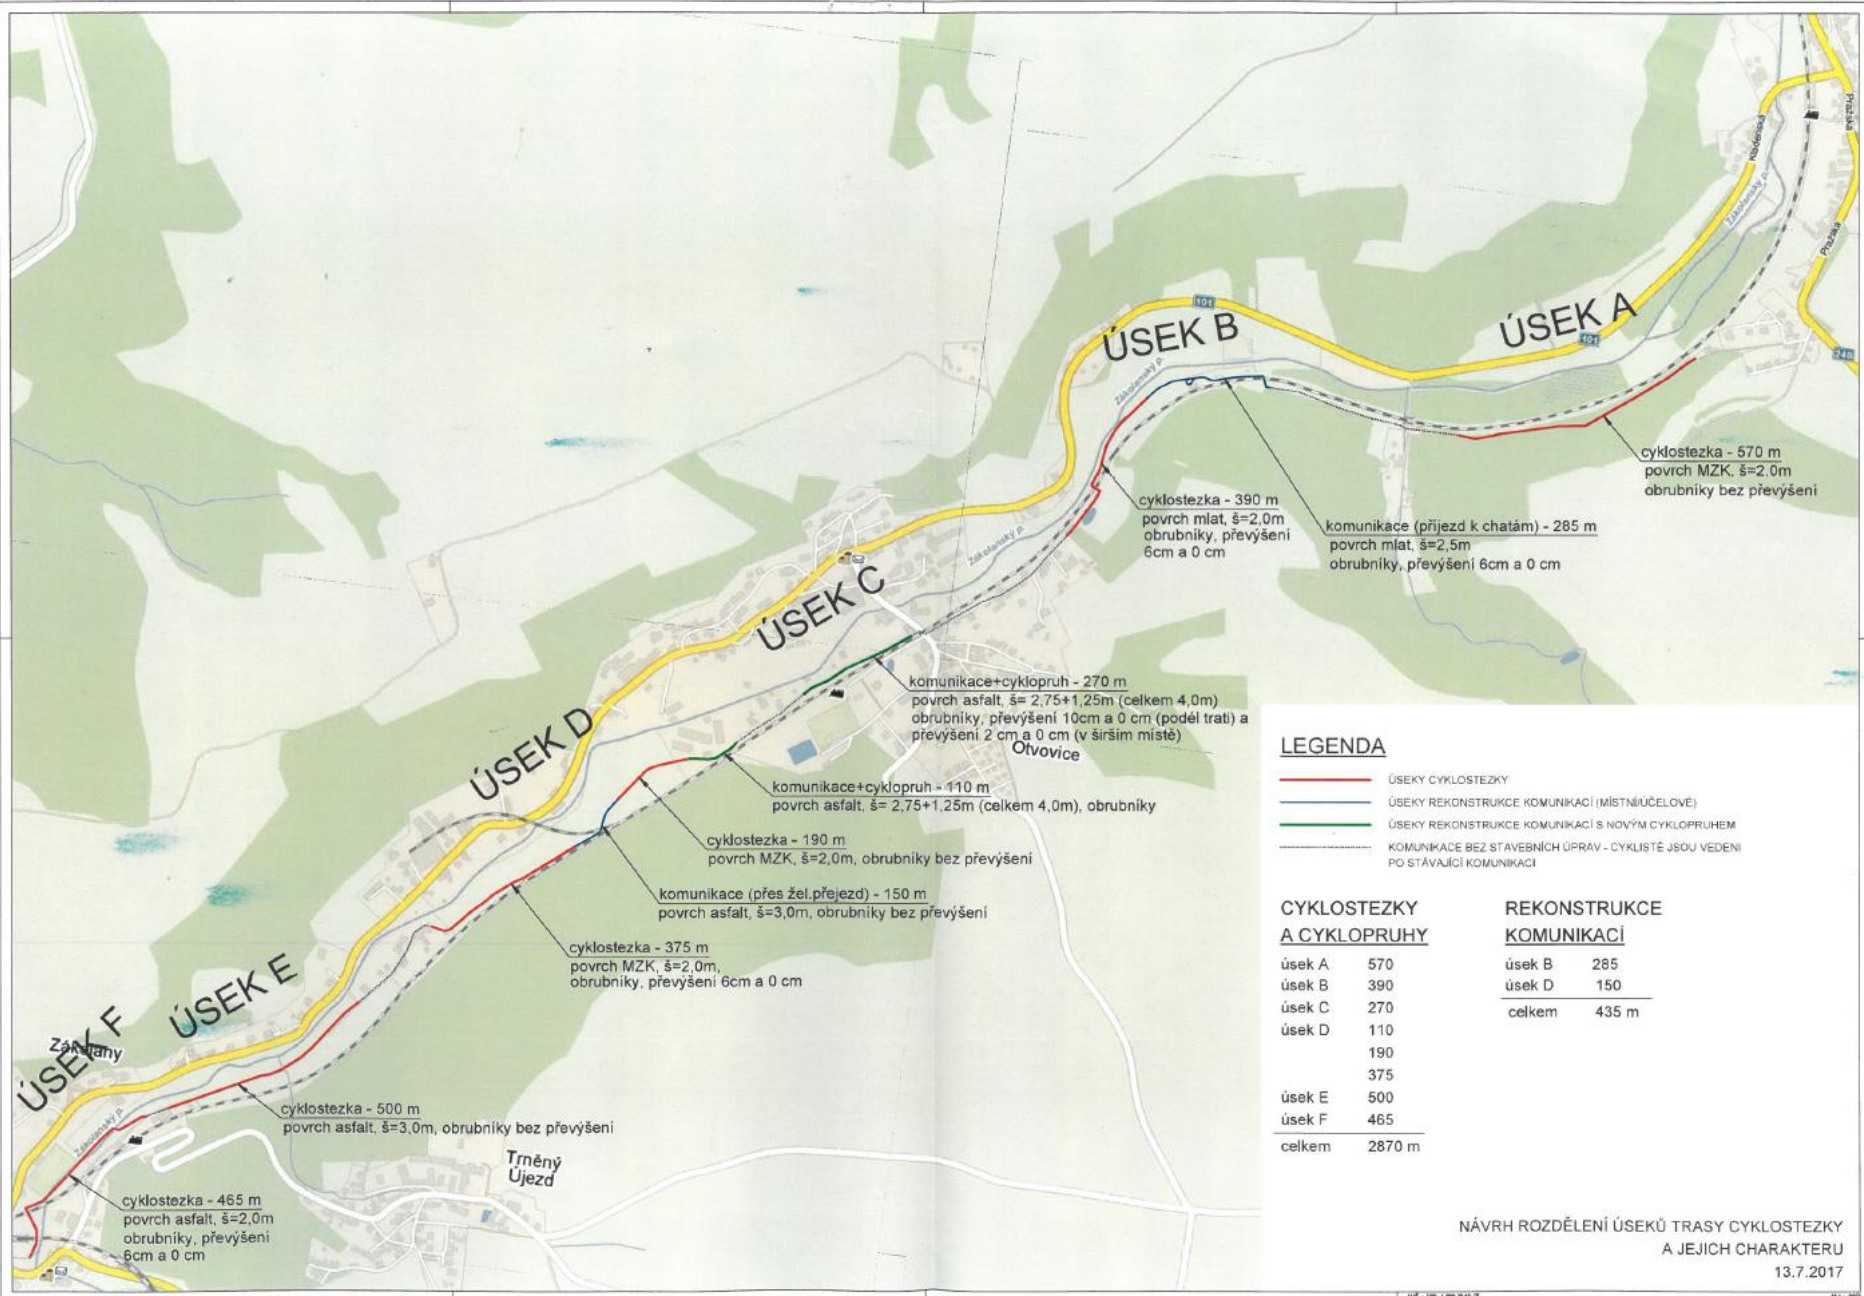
ÚSEK A
ÚSEK B
ÚSEK C
ÚSEK D
ÚSEK E
ÚSEK F

101
101
240
Pražská
Pražská
Kladenská
Zákolanský p.
Zákolanský p.
Zákolanský p.
Zákolanský p.

cyklostezka - 570 m
povrch MZK, š=2,0m
obrubníky bez převýšení

cyklostezka - 390 m
povrch mlat, š=2,0m
obrubníky, převýšení
6cm a 0 cm

komunikace (příjezd k chatám) - 285 m
povrch mlat, š=2,5m
obrubníky, převýšení 6cm a 0 cm

komunikace+cyklopruh - 270 m
povrch asfalt, š= 2,75+1,25m (celkem 4,0m)
obrubníky, převýšení 10cm a 0 cm (podél trati) a
převýšení 2 cm a 0 cm (v širším místě)

Otvovice

komunikace+cyklopruh - 110 m
povrch asfalt, š= 2,75+1,25m (celkem 4,0m), obrubníky

cyklostezka - 190 m
povrch MZK, š=2,0m, obrubníky bez převýšení

komunikace (přes žel.přejezd) - 150 m
povrch asfalt, š=3,0m, obrubníky bez převýšení

cyklostezka - 375 m
povrch MZK, š=2,0m,
obrubníky, převýšení 6cm a 0 cm

Zákolany

cyklostezka - 500 m
povrch asfalt, š=3,0m, obrubníky bez převýšení

Trněný Újezd

cyklostezka - 465 m
povrch asfalt, š=2,0m
obrubníky, převýšení
6cm a 0 cm

LEGENDA
ÚSEKY CYKLOSTEZKY
ÚSEKY REKONSTRUKCE KOMUNIKACÍ (MÍSTNÍ/ÚČELOVÉ)
ÚSEKY REKONSTRUKCE KOMUNIKACÍ S NOVÝM CYKLOPRUHEM
KOMUNIKACE BEZ STAVEBNÍCH ÚPRAV - CYKLISTÉ JSOU VEDENI PO STÁVAJÍCÍ KOMUNIKACI

CYKLOSTEZKY A CYKLOPRUHY
| | |
|---|---|
| úsek A | 570 |
| úsek B | 390 |
| úsek C | 270 |
| úsek D | 110 |
| | 190 |
| | 375 |
| úsek E | 500 |
| úsek F | 465 |
| celkem | 2870 m |

REKONSTRUKCE KOMUNIKACÍ
| | |
|---|---|
| úsek B | 285 |
| úsek D | 150 |
| celkem | 435 m |

NÁVRH ROZDĚLENÍ ÚSEKŮ TRASY CYKLOSTEZKY A JEJICH CHARAKTERU
13.7.2017